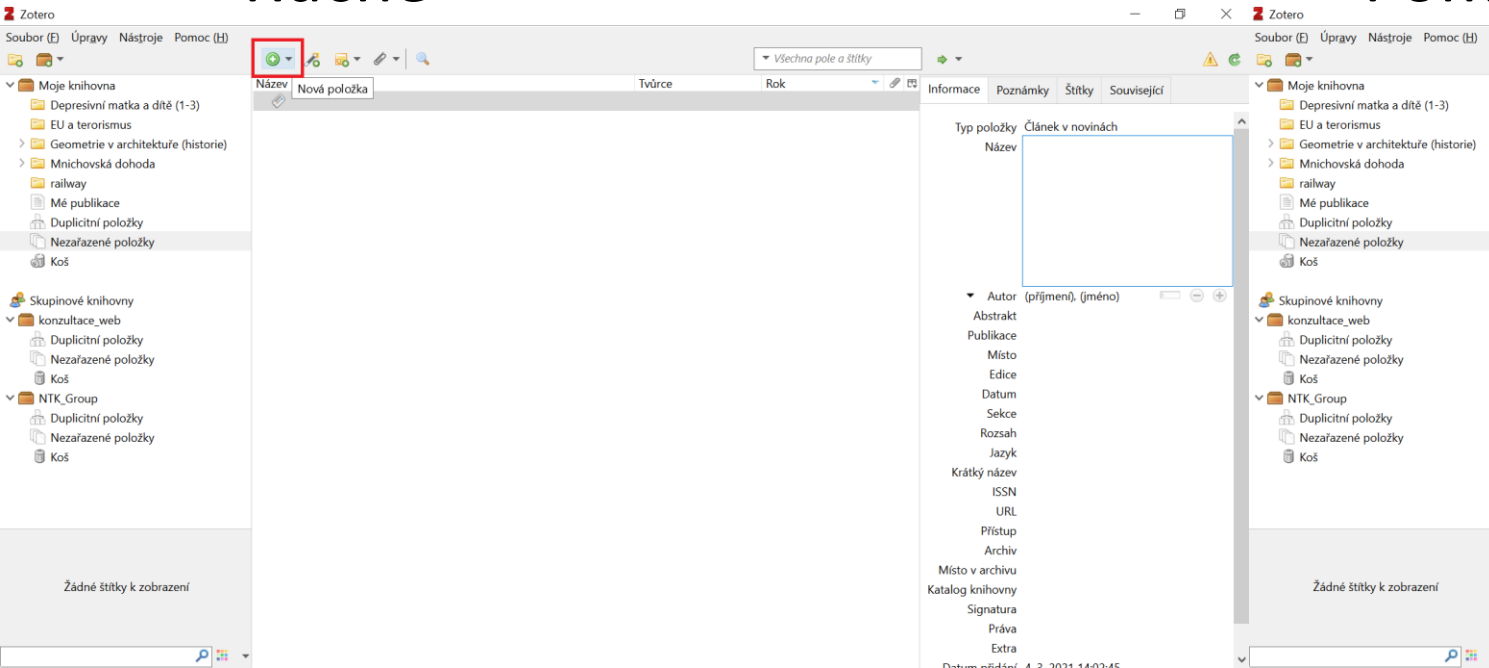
Zotero

Soubor (F) Úpravy Nástroje Pomoc (H)

Moje knihovna
Depresivní matka a dítě (1-3)
EU a terorismus
Geometrie v architektuře (historie)
Mnichovská dohoda
railway
Mé publikace
Duplicitní položky
Nezařazené položky
Koš

Skupinové knihovny
konzultace_web
Duplicitní položky
Nezařazené položky
Koš
NTK_Group
Duplicitní položky
Nezařazené položky
Koš

Žádné štítky k zobrazení

Nová položka

Všechna pole a štítky

Název | Tvůrce | Rok

Informace | Poznámky | Štítky | Související

Typ položky Článek v novinách
Název
Autor (příjmení), (jméno)
Abstrakt
Publikace
Místo
Edice
Datum
Sekce
Rozsah
Jazyk
Krátký název
ISSN
URL
Přístup
Archiv
Místo v archivu
Katalog knihovny
Signatura
Práva
Extra
Datum přidání 4. 3. 2021 14:02:45

Zotero

Soubor (F) Úpravy Nástroje Pomoc (H)

Moje knihovna
Depresivní matka a dítě (1-3)
EU a terorismus
Geometrie v architektuře (historie)
Mnichovská dohoda
railway
Mé publikace
Duplicitní položky
Nezařazené položky
Koš

Skupinové knihovny
konzultace_web
Duplicitní položky
Nezařazené položky
Koš
NTK_Group
Duplicitní položky
Nezařazené položky
Koš

Žádné štítky k zobrazení